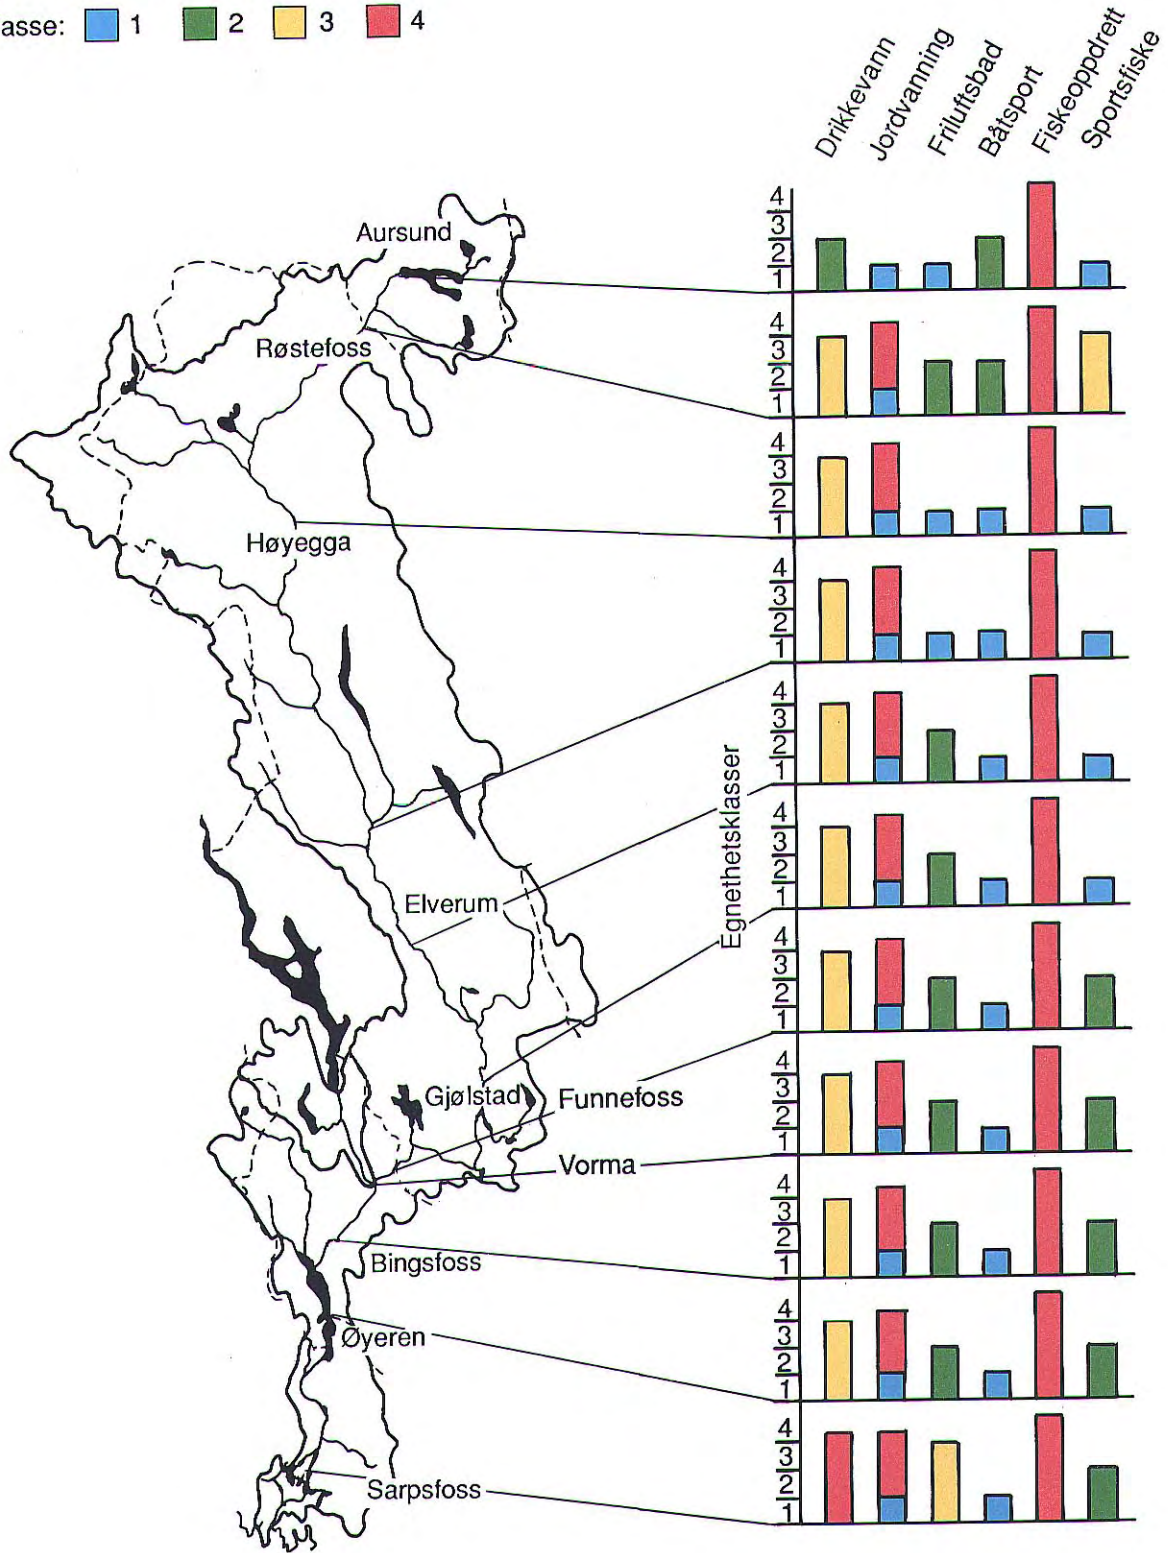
asse: 1 2 3 4

Drikkevann Jordvanning Friluftsbad Båtsport Fiskeoppdrett Sportsfiske

Aursund
Røstefoss
Høyegga
Elverum
Gjølstad
Funnefoss
Vorma
Bingsfoss
Øyeren
Sarpsfoss

Egnethetsklasser

4 3 2 1
4 3 2 1
4 3 2 1
4 3 2 1
4 3 2 1
4 3 2 1
4 3 2 1
4 3 2 1
4 3 2 1
4 3 2 1
4 3 2 1